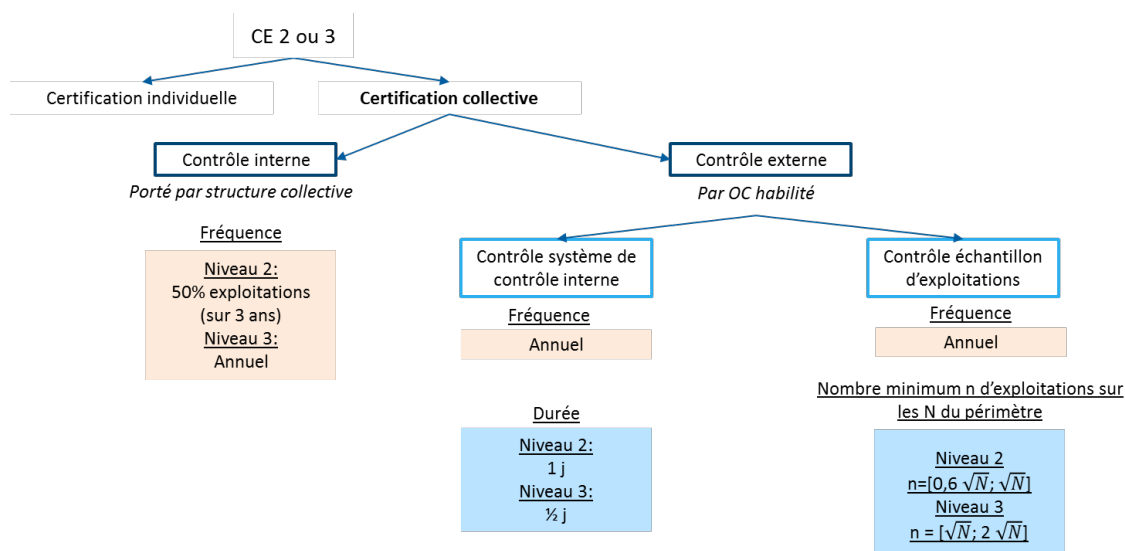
CE 2 ou 3

Certification individuelle

**Certification collective**

Contrôle interne

*Porté par structure collective*

Contrôle externe

*Par OC habilité*

Fréquence

Niveau 2:
50% exploitations
(sur 3 ans)
Niveau 3:
Annuel

Contrôle système de contrôle interne

Fréquence

Annuel

Durée

Niveau 2:
1 j
Niveau 3:
½ j

Contrôle échantillon d'exploitations

Fréquence

Annuel

Nombre minimum n d'exploitations sur les N du périmètre

Niveau 2
n=[0,6 $\sqrt{N}$; $\sqrt{N}$]
Niveau 3
n = [$\sqrt{N}$; 2 $\sqrt{N}$]